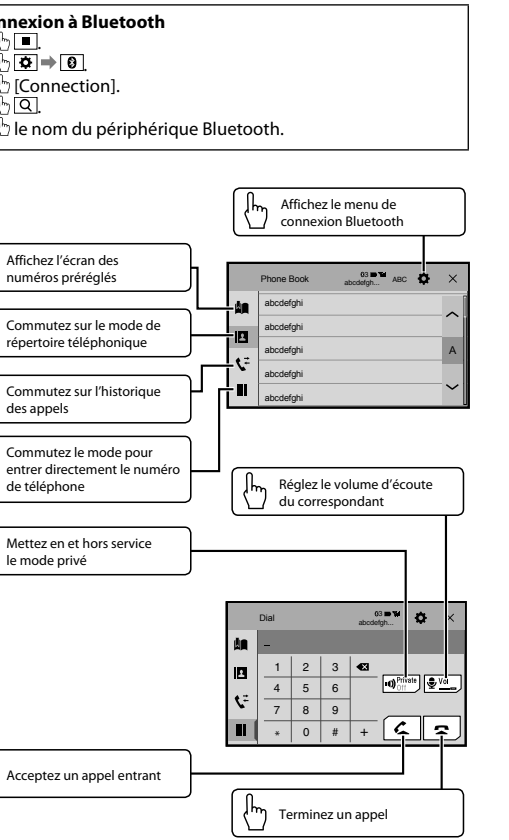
nnexion à Bluetooth

[Connection].

le nom du périphérique Bluetooth.

Affichez le menu de connexion Bluetooth

Affichez l'écran des numéros préréglés

Commutez sur le mode de répertoire téléphonique

Commutez sur l'historique des appels

Commutez le mode pour entrer directement le numéro de téléphone

Phone Book
03
abcdefgh...
ABC

abcdefghi
abcdefghi
abcdefghi
abcdefghi
abcdefghi

A

Réglez le volume d'écoute du correspondant

Mettez en et hors service le mode privé

Dial
03
abcdefgh...

–

| 1 | 2 | 3 |
|---|---|---|
| 4 | 5 | 6 |
| 7 | 8 | 9 |
| * | 0 | # |

+

Private
Off

Vol

Acceptez un appel entrant

Terminez un appel